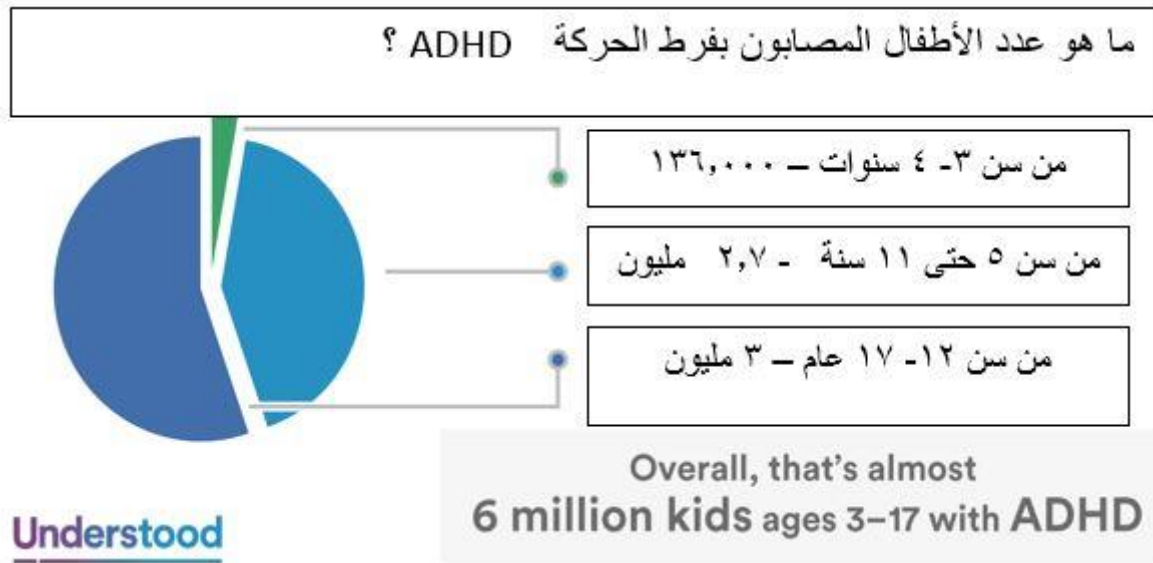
ما هو عدد الأطفال المصابون بفرط الحركة ADHD ؟

من سن ٣- ٤ سنوات – ١٣٦,٠٠٠

من سن ٥ حتى ١١ سنة - ٢,٧ مليون

من سن ١٢- ١٧ عام – ٣ مليون

Overall, that's almost
6 million kids ages 3–17 with ADHD

Understood